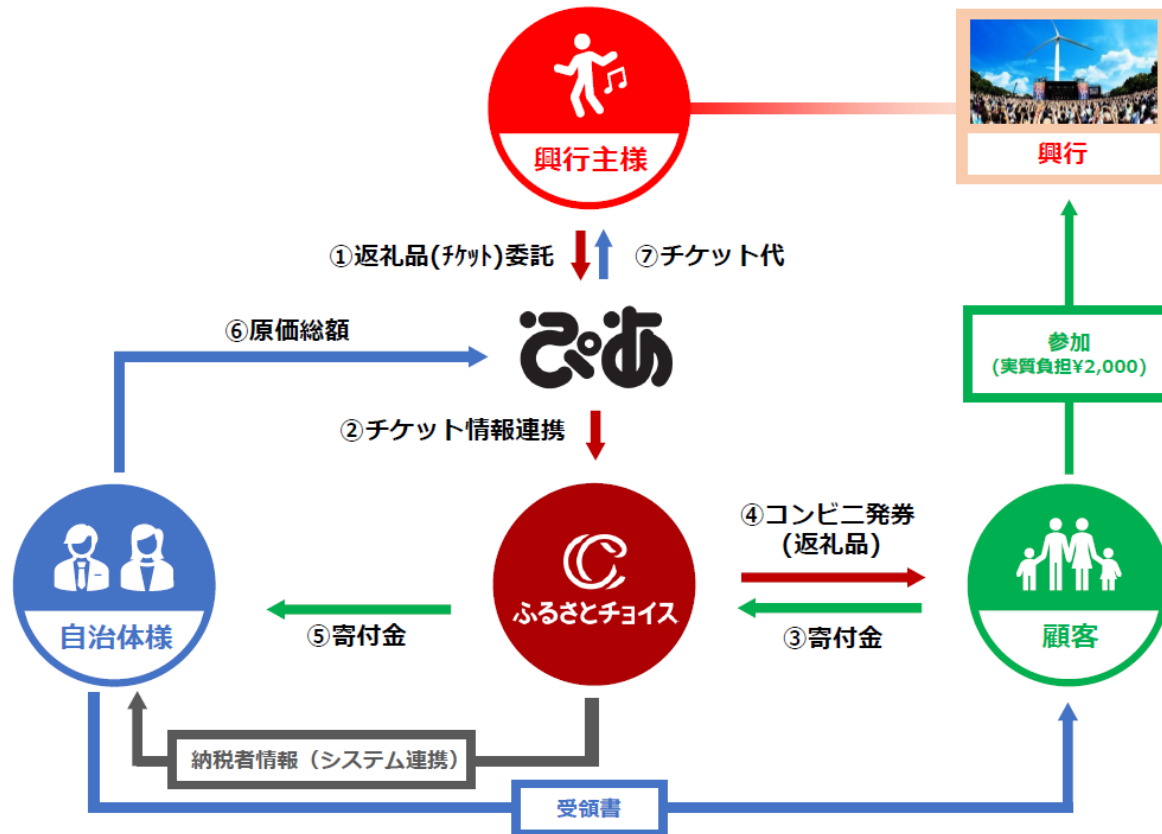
興行主様

興行

①返礼品(ﾁｹｯﾄ)委託

⑦チケット代

⑥原価総額

ぴあ

参加
(実質負担¥2,000)

②チケット情報連携

④コンビニ発券
(返礼品)

ふるさとチョイス

自治体様

⑤寄付金

③寄付金

顧客

納税者情報（システム連携）

受領書